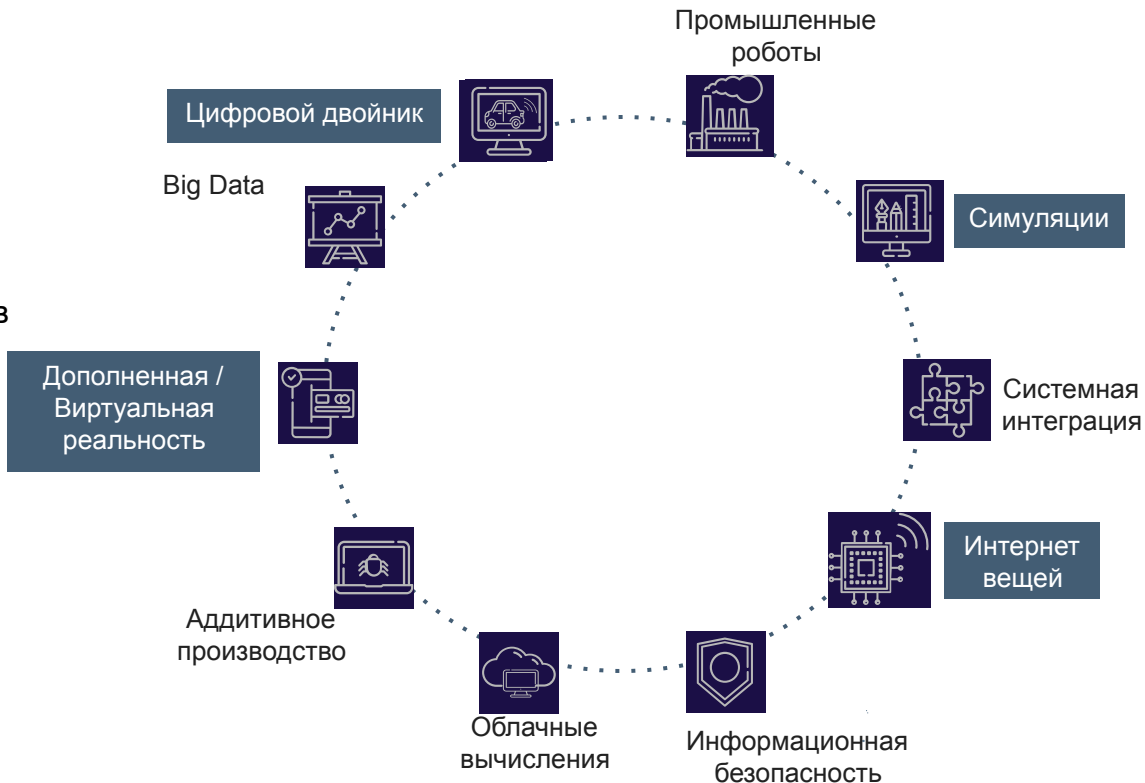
Промышленные роботы

Цифровой двойник

Симуляции

Big Data

в

Системная интеграция

Дополненная / Виртуальная реальность

Интернет вещей

Аддитивное производство

Облачные вычисления

Информационная безопасность